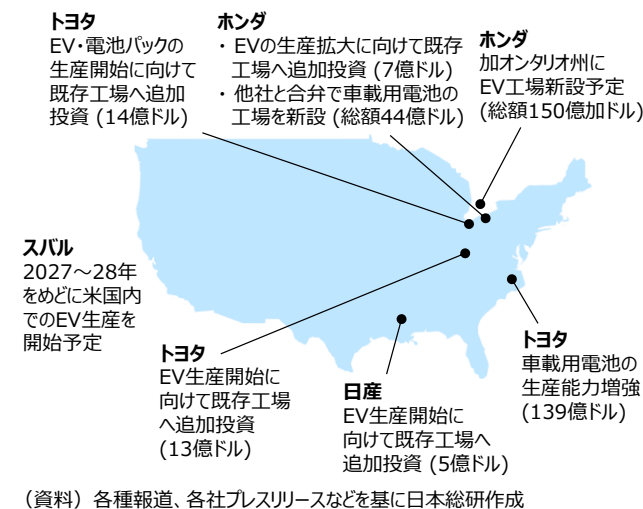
トヨタ
EV・電池パックの生産開始に向けて既存工場へ追加投資 (14億ドル)

ホンダ
・EVの生産拡大に向けて既存工場へ追加投資 (7億ドル)
・他社と合弁で車載用電池の工場を新設 (総額44億ドル)

ホンダ
加オンタリオ州にEV工場新設予定 (総額150億加ドル)

スバル
2027～28年をめどに米国内でのEV生産を開始予定

トヨタ
EV生産開始に向けて既存工場へ追加投資 (13億ドル)

日産
EV生産開始に向けて既存工場へ追加投資 (5億ドル)

トヨタ
車載用電池の生産能力増強 (139億ドル)

（資料）各種報道、各社プレスリリースなどを基に日本総研作成